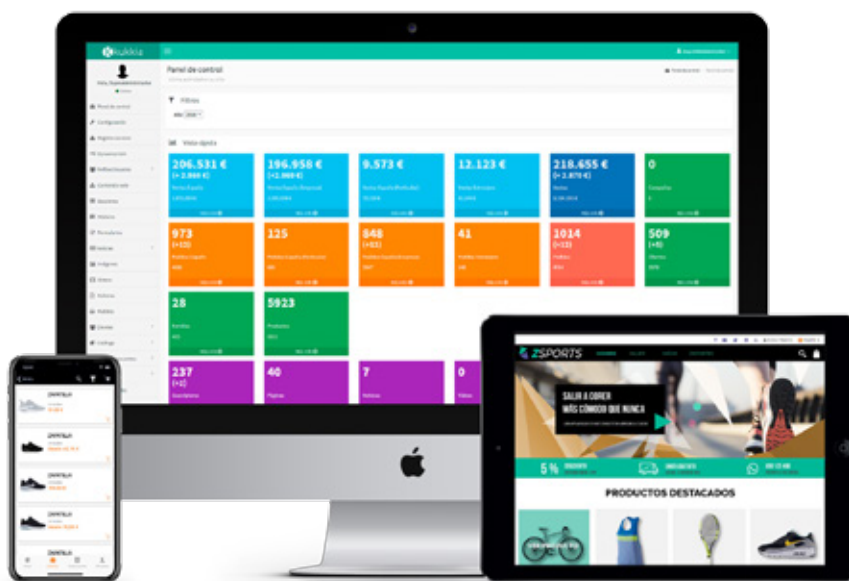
Kukkia

Panel de control

Filtros

Vista rápida

206.531 €
(+ 2.860 €)

196.958 €
(+ 2.860 €)

9.573 €

12.123 €

216.655 €
(+ 2.870 €)

0

973
(+10)

125

848
(+83)

41

1014
(+13)

509
(+8)

28

5923

237
(+1)

40

7

0

ZSPORTS

SALIR A CORRER
MÁS CÓMODO QUE NUNCA

5 %

PRODUCTOS DESTACADOS